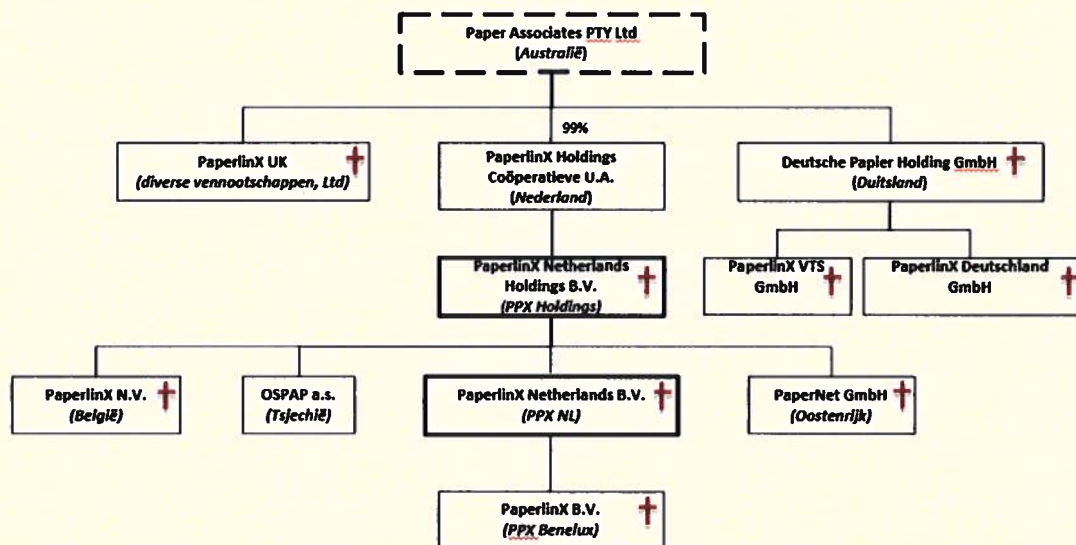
Paper Associates PTY Ltd
(Australië)

99%

PaperlinX UK
(diverse vennootschappen, Ltd)

PaperlinX Holdings
Coöperatieve U.A.
(Nederland)

Deutsche Papier Holding GmbH
(Duitsland)

PaperlinX Netherlands
Holdings B.V.
(PPX Holdings)

PaperlinX VTS
GmbH

PaperlinX Deutschland
GmbH

PaperlinX N.V.
(België)

OSPAP a.s.
(Tsjechië)

PaperlinX Netherlands B.V.
(PPX NL)

PaperNet GmbH
(Oostenrijk)

PaperlinX B.V.
(PPX Benelux)